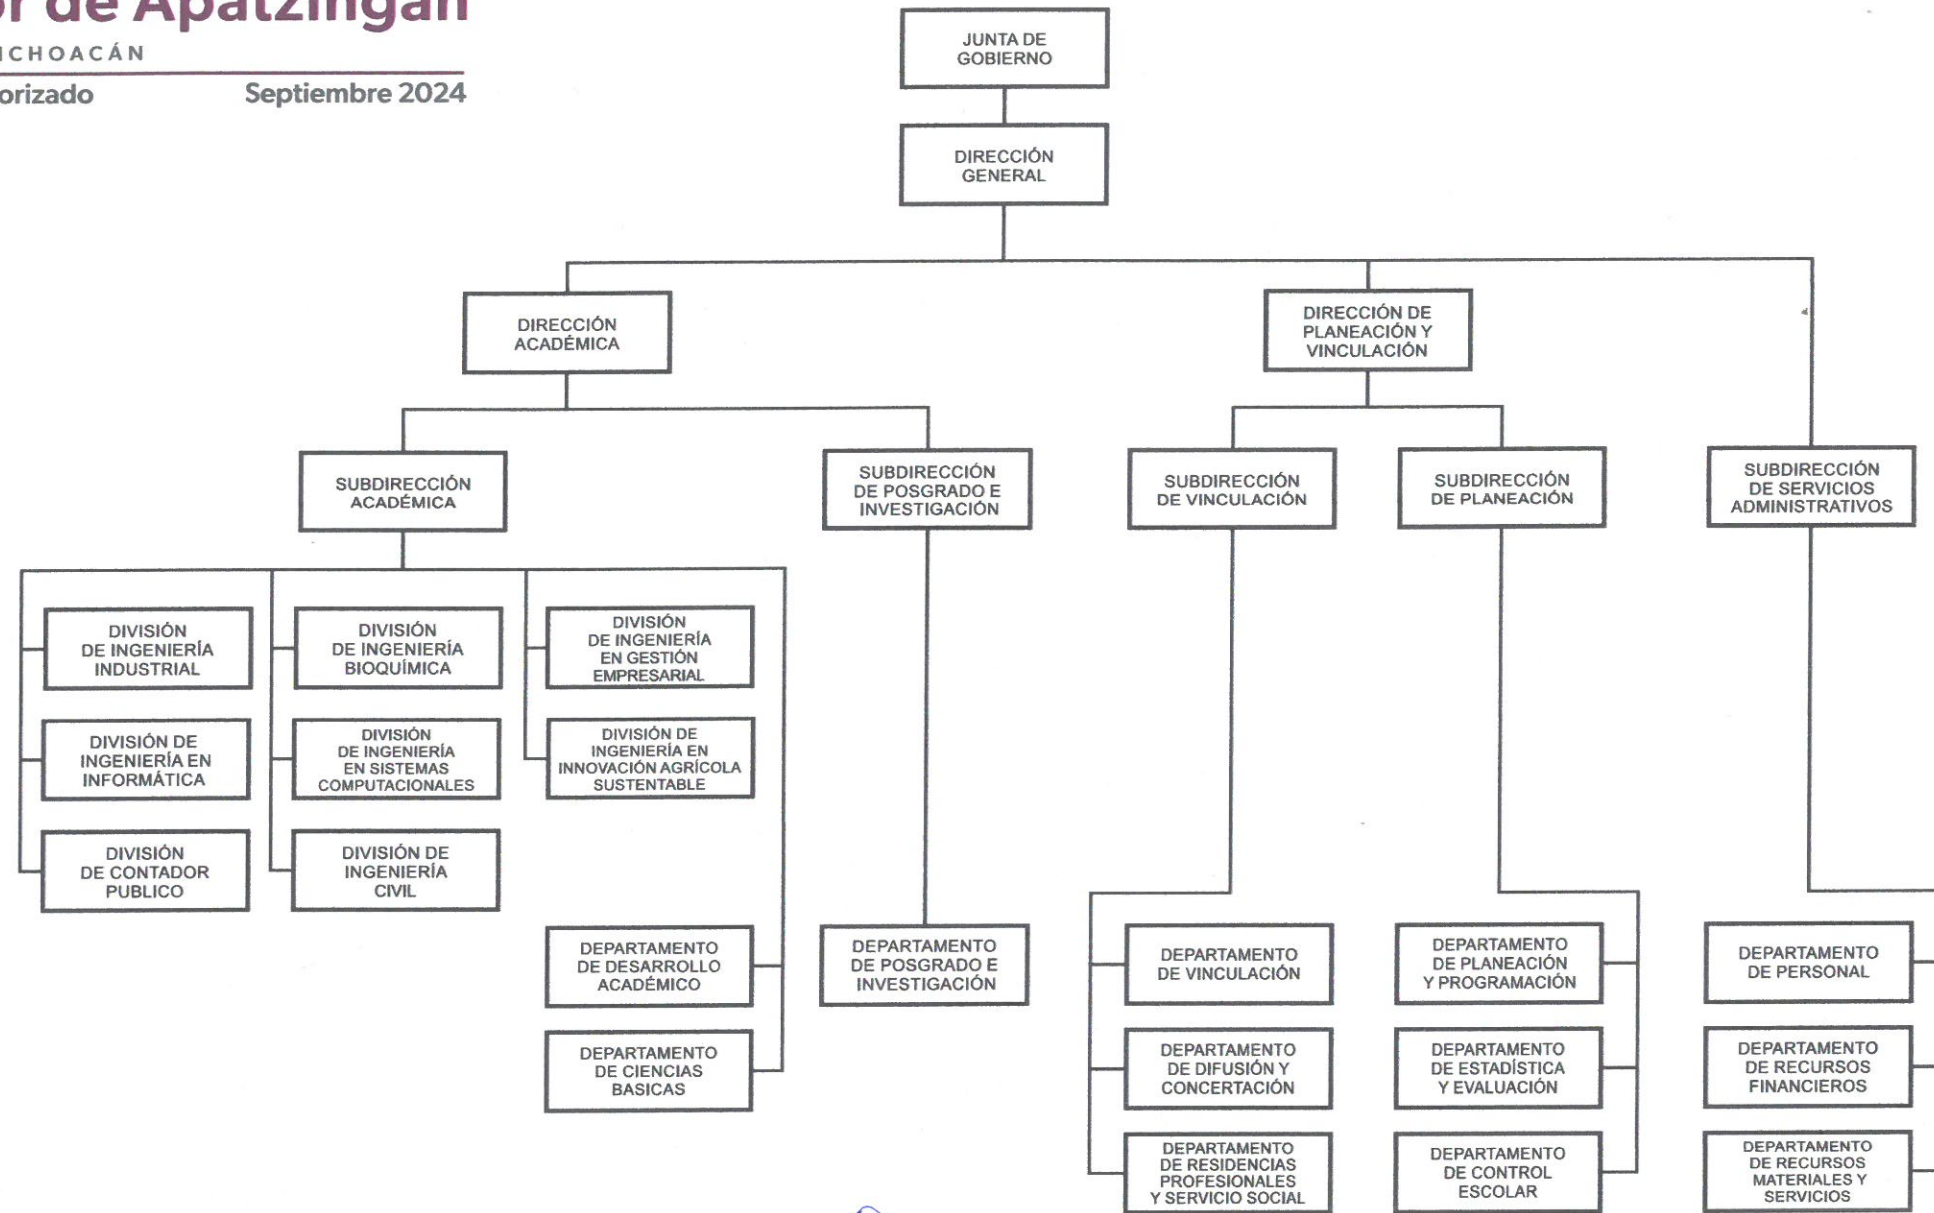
or de Apatzingán
ICHOACÁN
orizado Septiembre 2024

JUNTA DE GOBIERNO

DIRECCIÓN GENERAL

DIRECCIÓN ACADÉMICA

DIRECCIÓN DE PLANEACIÓN Y VINCULACIÓN

SUBDIRECCIÓN ACADÉMICA

SUBDIRECCIÓN DE POSGRADO E INVESTIGACIÓN

SUBDIRECCIÓN DE VINCULACIÓN

SUBDIRECCIÓN DE PLANEACIÓN

SUBDIRECCIÓN DE SERVICIOS ADMINISTRATIVOS

DIVISIÓN DE INGENIERÍA INDUSTRIAL

DIVISIÓN DE INGENIERÍA BIOQUÍMICA

DIVISIÓN DE INGENIERÍA EN GESTIÓN EMPRESARIAL

DIVISIÓN DE INGENIERÍA EN INFORMÁTICA

DIVISIÓN DE INGENIERÍA EN SISTEMAS COMPUTACIONALES

DIVISIÓN DE INGENIERÍA EN INNOVACIÓN AGRÍCOLA SUSTENTABLE

DIVISIÓN DE CONTADOR PUBLICO

DIVISIÓN DE INGENIERÍA CIVIL

DEPARTAMENTO DE DESARROLLO ACADÉMICO

DEPARTAMENTO DE CIENCIAS BASICAS

DEPARTAMENTO DE POSGRADO E INVESTIGACIÓN

DEPARTAMENTO DE VINCULACIÓN

DEPARTAMENTO DE DIFUSIÓN Y CONCERTACIÓN

DEPARTAMENTO DE RESIDENCIAS PROFESIONALES Y SERVICIO SOCIAL

DEPARTAMENTO DE PLANEACIÓN Y PROGRAMACIÓN

DEPARTAMENTO DE ESTADÍSTICA Y EVALUACIÓN

DEPARTAMENTO DE CONTROL ESCOLAR

DEPARTAMENTO DE PERSONAL

DEPARTAMENTO DE RECURSOS FINANCIEROS

DEPARTAMENTO DE RECURSOS MATERIALES Y SERVICIOS